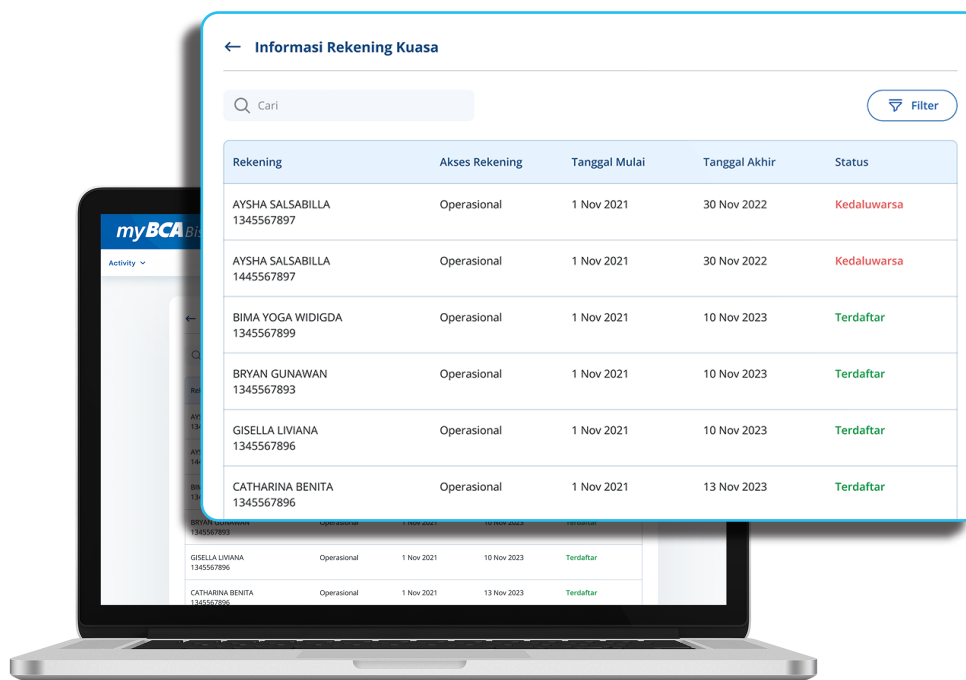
← Informasi Rekening Kuasa

Cari

Filter

| Rekening | Akses Rekening | Tanggal Mulai | Tanggal Akhir | Status |
|---|---|---|---|---|
| AYSHA SALSABILLA 1345567897 | Operasional | 1 Nov 2021 | 30 Nov 2022 | Kedaluwarsa |
| AYSHA SALSABILLA 1445567897 | Operasional | 1 Nov 2021 | 30 Nov 2022 | Kedaluwarsa |
| BIMA YOGA WIDIGDA 1345567899 | Operasional | 1 Nov 2021 | 10 Nov 2023 | Terdaftar |
| BRYAN GUNAWAN 1345567893 | Operasional | 1 Nov 2021 | 10 Nov 2023 | Terdaftar |
| GISELLA LIVIANA 1345567896 | Operasional | 1 Nov 2021 | 10 Nov 2023 | Terdaftar |
| CATHARINA BENITA 1345567896 | Operasional | 1 Nov 2021 | 13 Nov 2023 | Terdaftar |

myBCA Bis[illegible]

Activity

| | | | | |
|---|---|---|---|---|
| BRYAN GUNAWAN 1345567893 | Operasional | 1 Nov 2021 | 10 Nov 2023 | Terdaftar |
| GISELLA LIVIANA 1345567896 | Operasional | 1 Nov 2021 | 10 Nov 2023 | Terdaftar |
| CATHARINA BENITA 1345567896 | Operasional | 1 Nov 2021 | 13 Nov 2023 | Terdaftar |